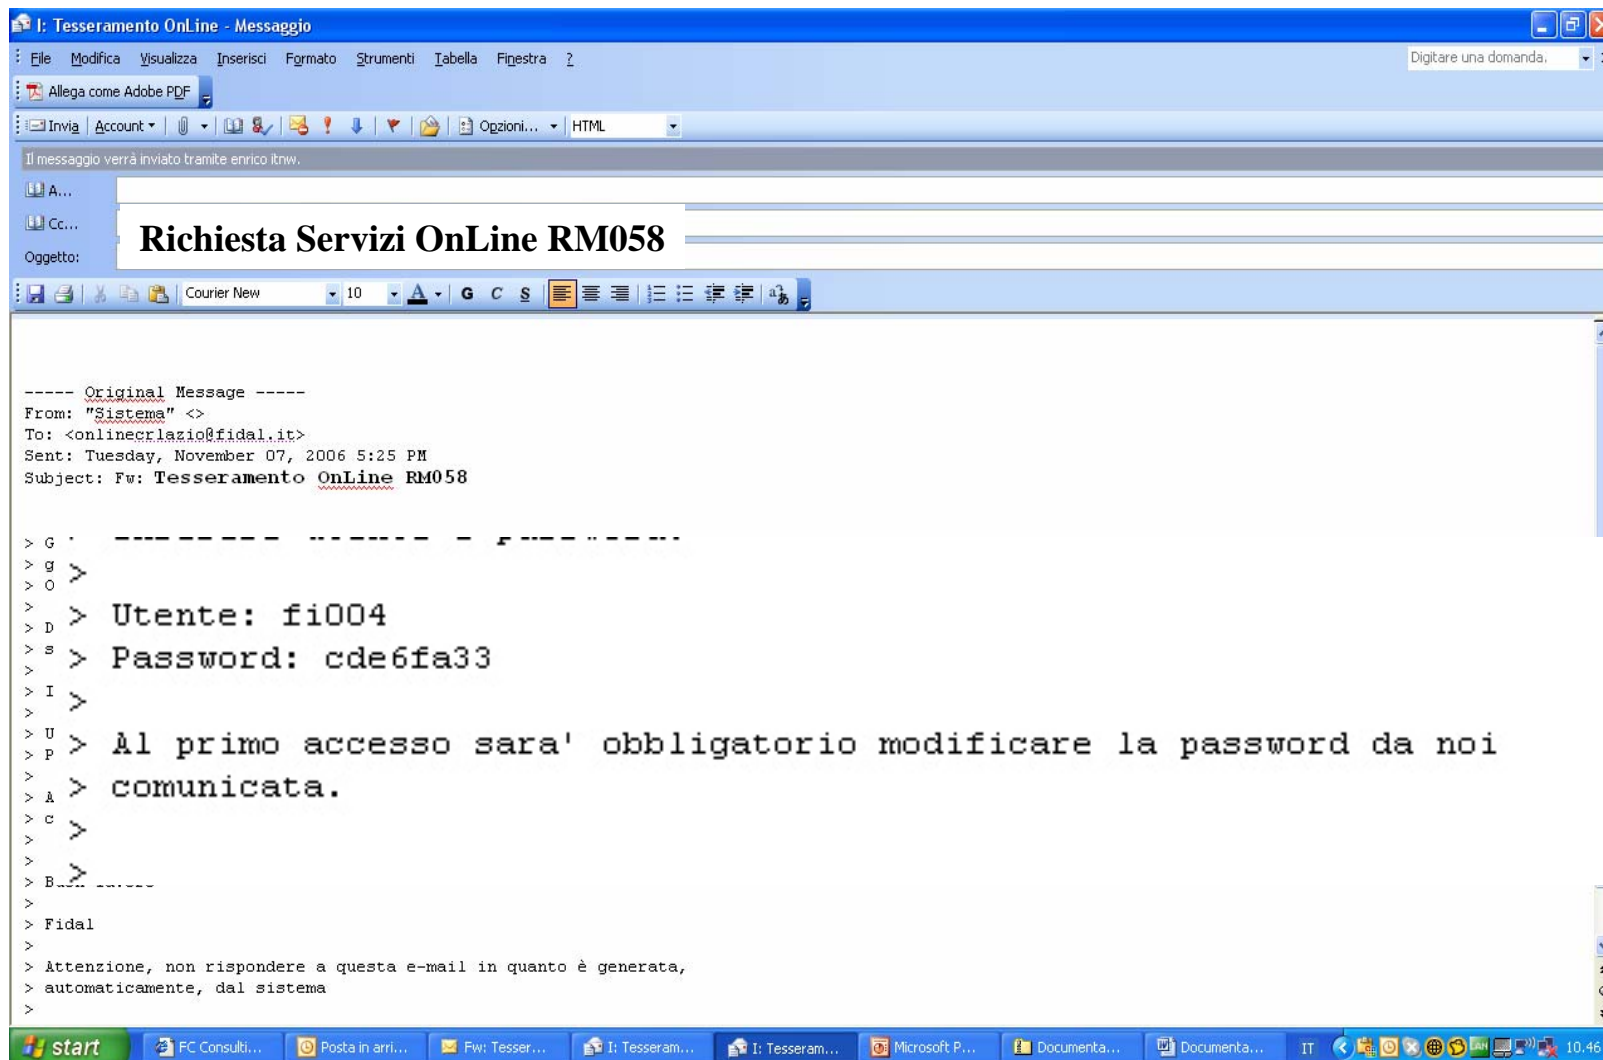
I: Tesseramento OnLine - Messaggio

File Modifica Visualizza Inserisci Formato Strumenti Tabella Finestra ?

Digitare una domanda.

Allega come Adobe PDF

Invia Account Opzioni... HTML

Il messaggio verrà inviato tramite enrico itnw.

A...

Cc...

Oggetto:

Richiesta Servizi OnLine RM058

Courier New 10 G C S

----- Original Message -----
From: "Sistema" <>
To: <onlinecrlazio@fidal.it>
Sent: Tuesday, November 07, 2006 5:25 PM
Subject: Fw: Tesseramento OnLine RM058

> G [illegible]
> g >
> O
>
> D > Utente: fi004
> s > Password: cde6fa33
>
> I >
>
> U > Al primo accesso sara' obbligatorio modificare la password da noi
> P
> > comunicata.
> A
> c >
>
> >
> B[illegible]
>
> Fidal
>
> Attenzione, non rispondere a questa e-mail in quanto è generata,
> automaticamente, dal sistema
>

start FC Consulti... Posta in arri... Fw: Tesser... I: Tesseram... I: Tesseram... Microsoft P... Documenta... Documenta... IT 10.46